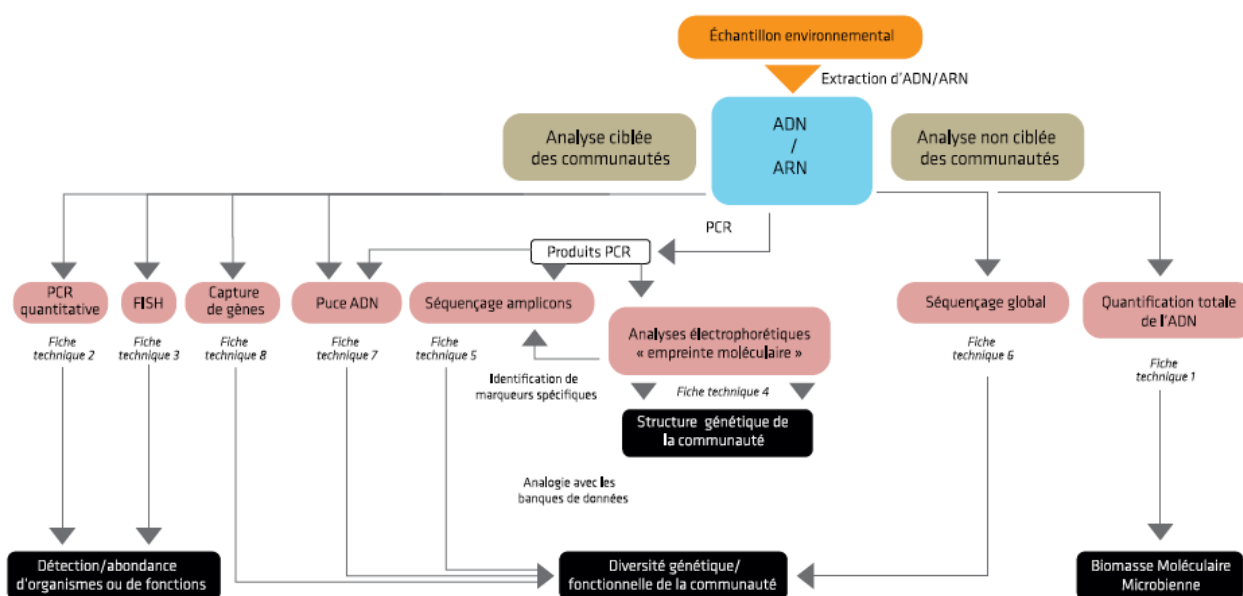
Échantillon environnemental

Extraction d'ADN/ARN

ADN / ARN

Analyse ciblée des communautés

Analyse non ciblée des communautés

PCR

Produits PCR

PCR quantitative

FISH

Capture de gènes

Puce ADN

Séquençage amplicons

Analyses électrophorétiques « empreinte moléculaire »

Séquençage global

Quantification totale de l'ADN

Fiche technique 2

Fiche technique 3

Fiche technique 8

Fiche technique 7

Fiche technique 5

Identification de marqueurs spécifiques

Fiche technique 4

Fiche technique 6

Fiche technique 1

Structure génétique de la communauté

Analogie avec les banques de données

Détection/abondance d'organismes ou de fonctions

Diversité génétique/ fonctionnelle de la communauté

Biomasse Moléculaire Microbienne